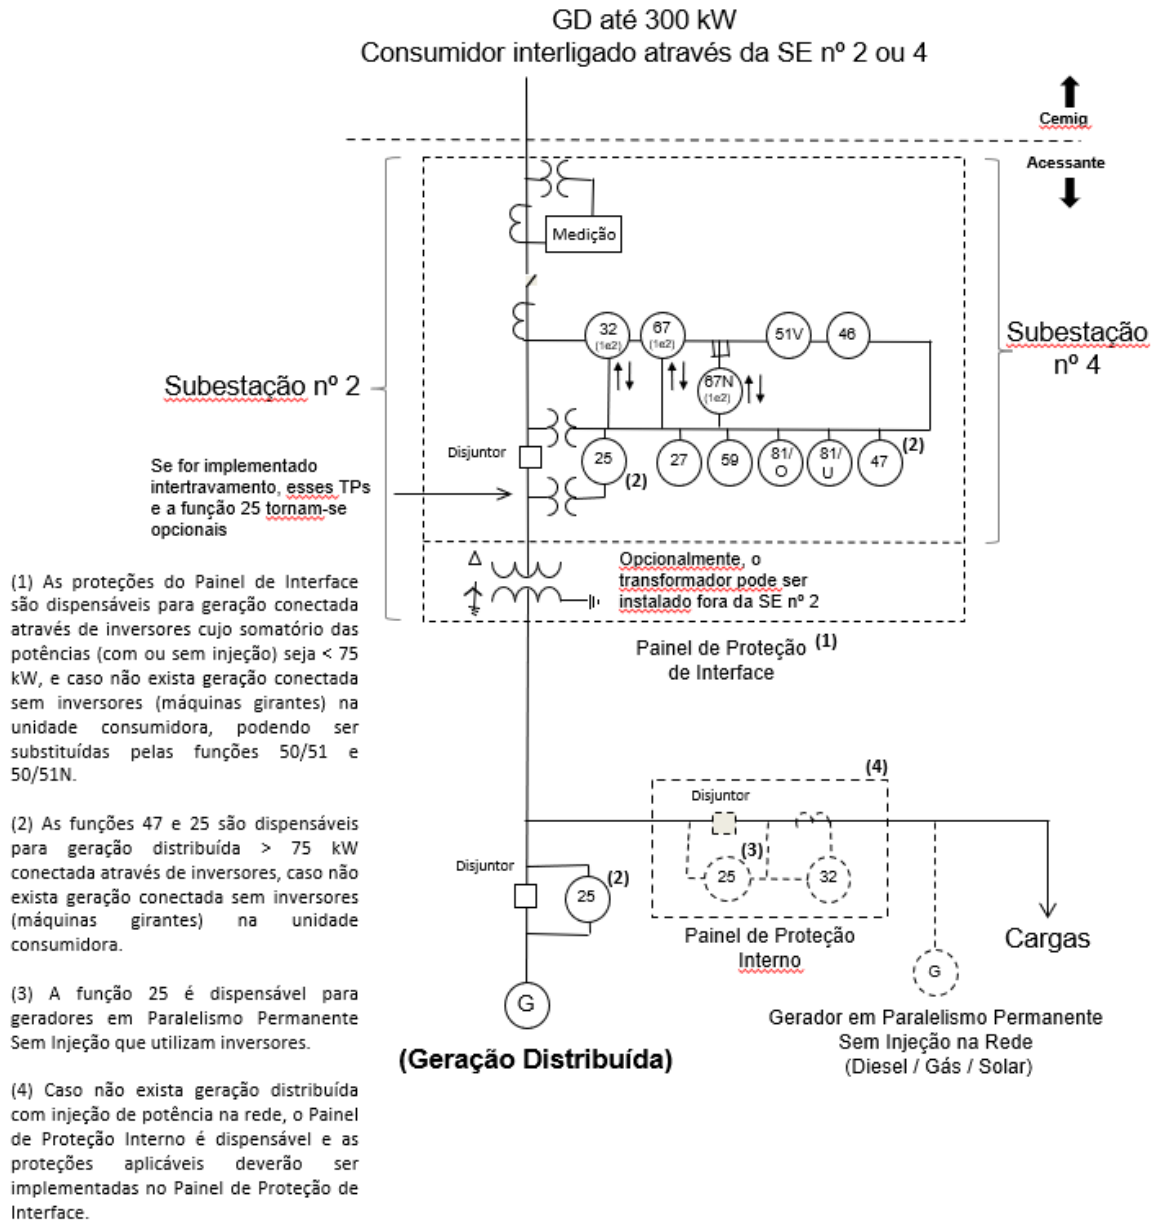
GD até 300 kW
Consumidor interligado através da SE nº 2 ou 4

Cemig

Acessante

Medição

Subestação nº 2

Subestação nº 4

32 (1e2)

67 (1e2)

51V

46

67N (1e2)

Disjuntor

25

(2)

27

59

81/O

81/U

47

(2)

Se for implementado intertravamento, esses TPs e a função 25 tornam-se opcionais

Δ

Opcionalmente, o transformador pode ser instalado fora da SE nº 2

Painel de Proteção (1) de Interface

(1) As proteções do Painel de Interface são dispensáveis para geração conectada através de inversores cujo somatório das potências (com ou sem injeção) seja < 75 kW, e caso não exista geração conectada sem inversores (máquinas girantes) na unidade consumidora, podendo ser substituídas pelas funções 50/51 e 50/51N.

(2) As funções 47 e 25 são dispensáveis para geração distribuída > 75 kW conectada através de inversores, caso não exista geração conectada sem inversores (máquinas girantes) na unidade consumidora.

(3) A função 25 é dispensável para geradores em Paralelismo Permanente Sem Injeção que utilizam inversores.

(4) Caso não exista geração distribuída com injeção de potência na rede, o Painel de Proteção Interno é dispensável e as proteções aplicáveis deverão ser implementadas no Painel de Proteção de Interface.

(4)

Disjuntor

(3)

25

32

Disjuntor

25

(2)

Painel de Proteção Interno

Cargas

G

G

(Geração Distribuída)

Gerador em Paralelismo Permanente Sem Injeção na Rede (Diesel / Gás / Solar)